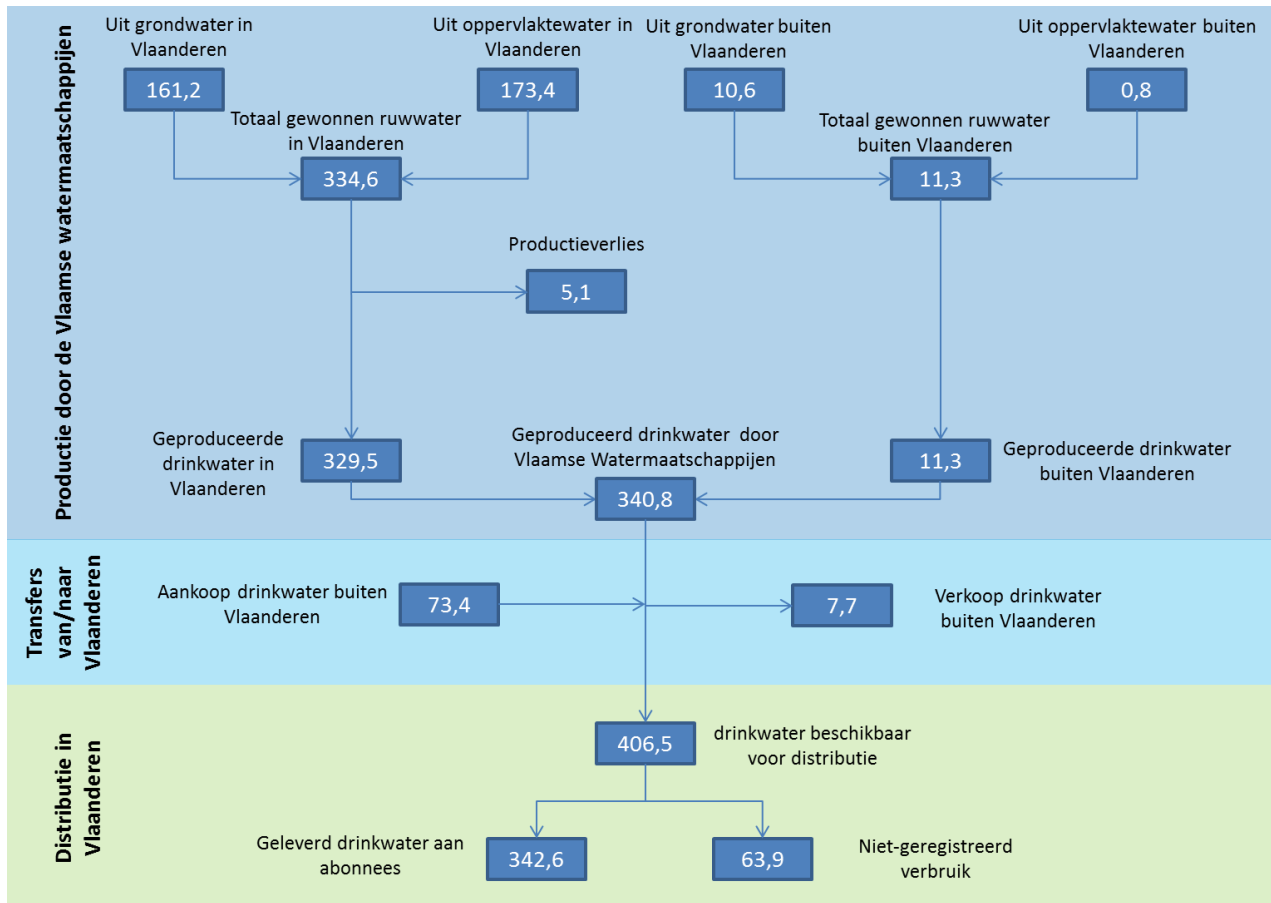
Productie door de Vlaamse watermaatschappijen

Uit grondwater in Vlaanderen

161,2

Uit oppervlaktewater in Vlaanderen

173,4

Uit grondwater buiten Vlaanderen

10,6

Uit oppervlaktewater buiten Vlaanderen

0,8

Totaal gewonnen ruwwater in Vlaanderen

334,6

Totaal gewonnen ruwwater buiten Vlaanderen

11,3

Productieverlies

5,1

Geproduceerde drinkwater in Vlaanderen

329,5

Geproduceerd drinkwater door Vlaamse Watermaatschappijen

340,8

11,3

Geproduceerde drinkwater buiten Vlaanderen

Transfers van/naar Vlaanderen

Aankoop drinkwater buiten Vlaanderen

73,4

7,7

Verkoop drinkwater buiten Vlaanderen

Distributie in Vlaanderen

406,5

drinkwater beschikbaar voor distributie

Geleverd drinkwater aan abonnees

342,6

63,9

Niet-geregistreerd verbruik